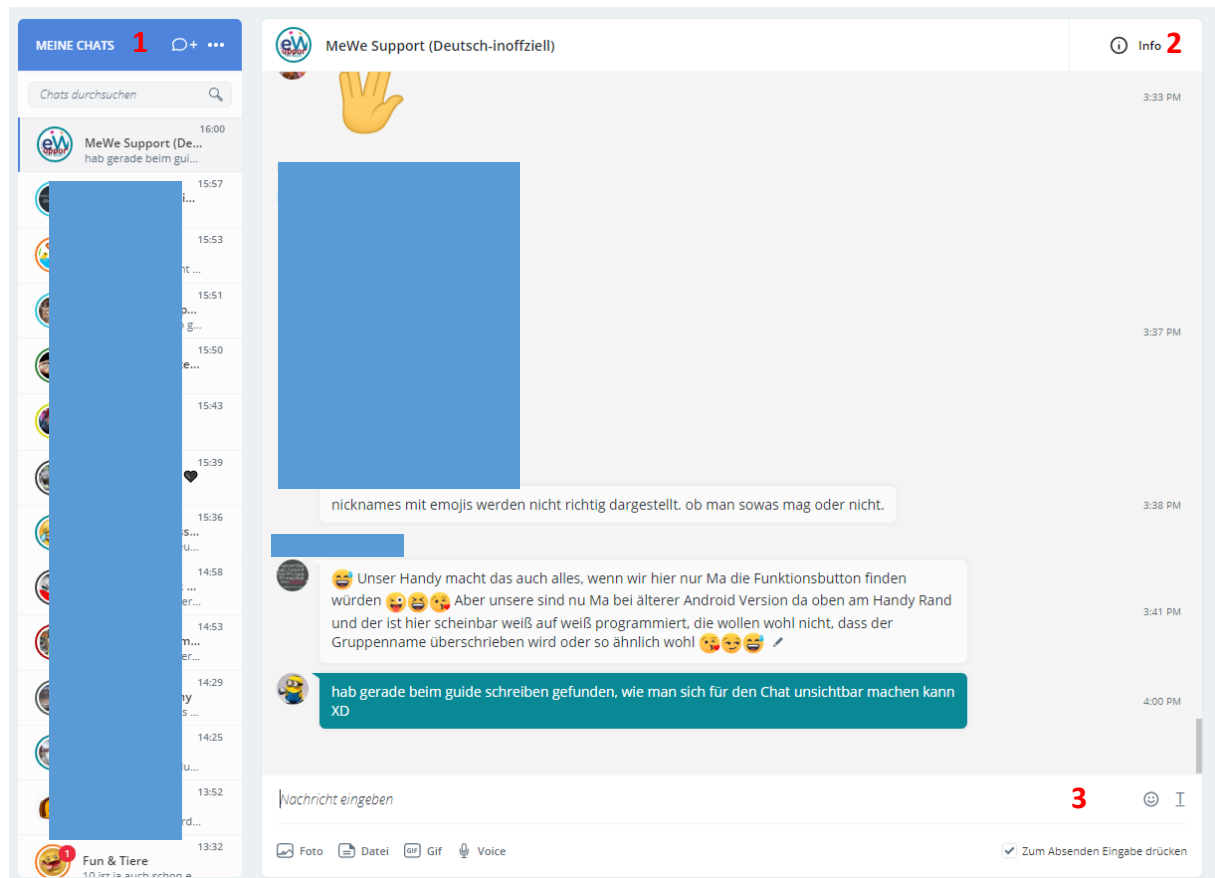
MEINE CHATS 1

Chats durchsuchen

MeWe Support (De...
16:00
hab gerade beim gui...

15:57
i...

15:53
nt ...

15:51
p...
g...

15:50
te...

15:43

15:39

15:36
ss...
u...

14:58
...
er...

14:53
m...
er...

14:29
ny
s ...

14:25
u...

13:52
rd...

13:32
1
Fun & Tiere
10 ist ja auch schon e...

MeWe Support (Deutsch-inoffziell)

Info 2

3:33 PM

3:37 PM

nicknames mit emojis werden nicht richtig dargestellt. ob man sowas mag oder nicht.
3:38 PM

😅 Unser Handy macht das auch alles, wenn wir hier nur Ma die Funktionsbutton finden würden 😜😆😘 Aber unsere sind nu Ma bei älterer Android Version da oben am Handy Rand und der ist hier scheinbar weiß auf weiß programmiert, die wollen wohl nicht, dass der Gruppenname überschrieben wird oder so ähnlich wohl 😘😏😅
3:41 PM

hab gerade beim guide schreiben gefunden, wie man sich für den Chat unsichtbar machen kann XD
4:00 PM

Nachricht eingeben
3

Foto Datei Gif Voice
Zum Absenden Eingabe drücken